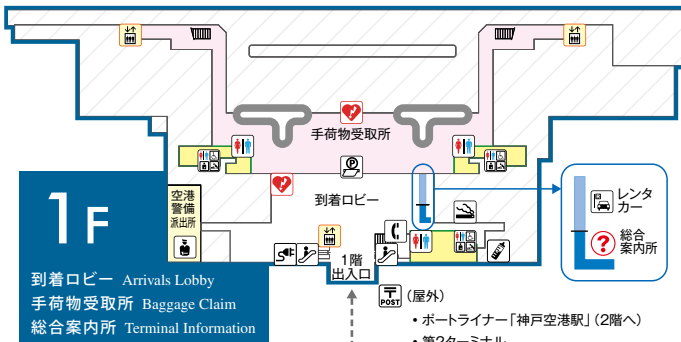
1F

到着ロビー Arrivals Lobby
手荷物受取所 Baggage Claim
総合案内所 Terminal Information

手荷物受取所

到着ロビー

空港警備派出所

1階出入口

レンタカー

総合案内所

(屋外)

• ポートライナー「神戸空港駅」(2階へ)

• 第2ターミナル